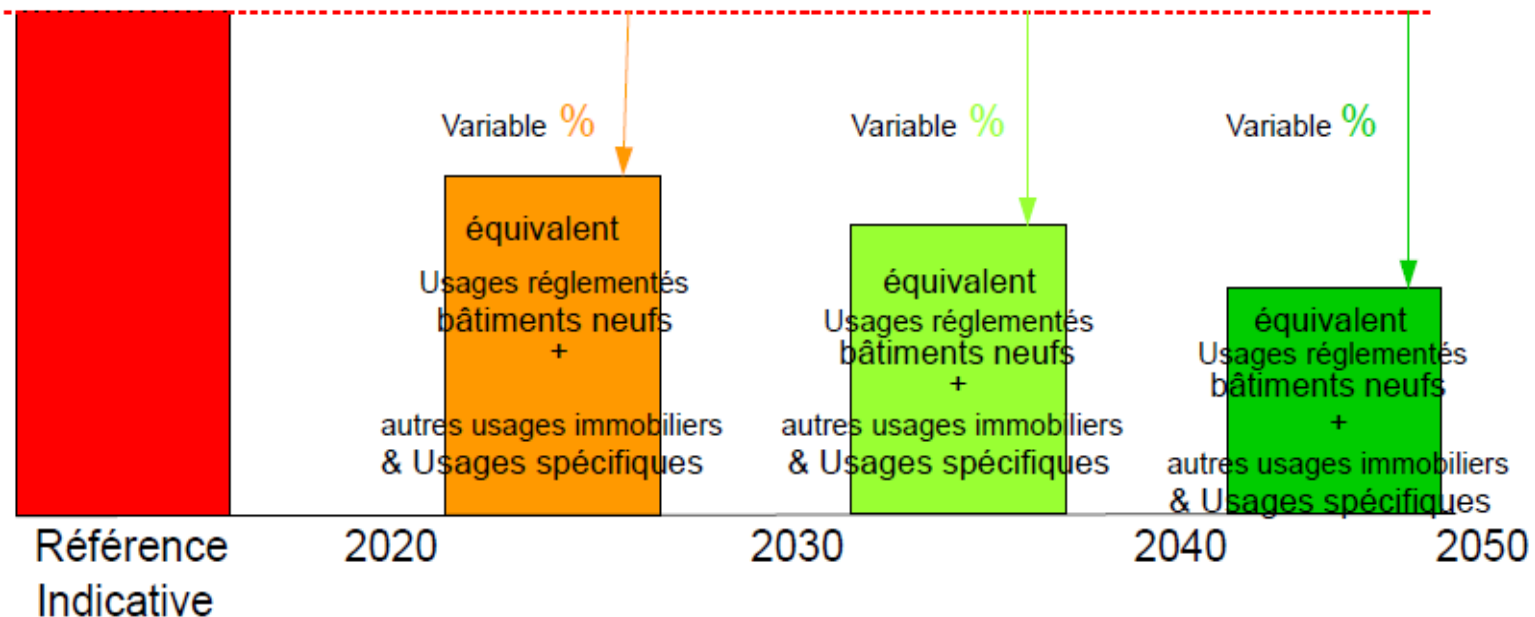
Variable %

Variable %

Variable %

équivalent
Usages réglementés
bâtiments neufs
+
autres usages immobiliers
& Usages spécifiques

équivalent
Usages réglementés
bâtiments neufs
+
autres usages immobiliers
& Usages spécifiques

équivalent
Usages réglementés
bâtiments neufs
+
autres usages immobiliers
& Usages spécifiques

Référence Indicative

2020

2030

2040

2050